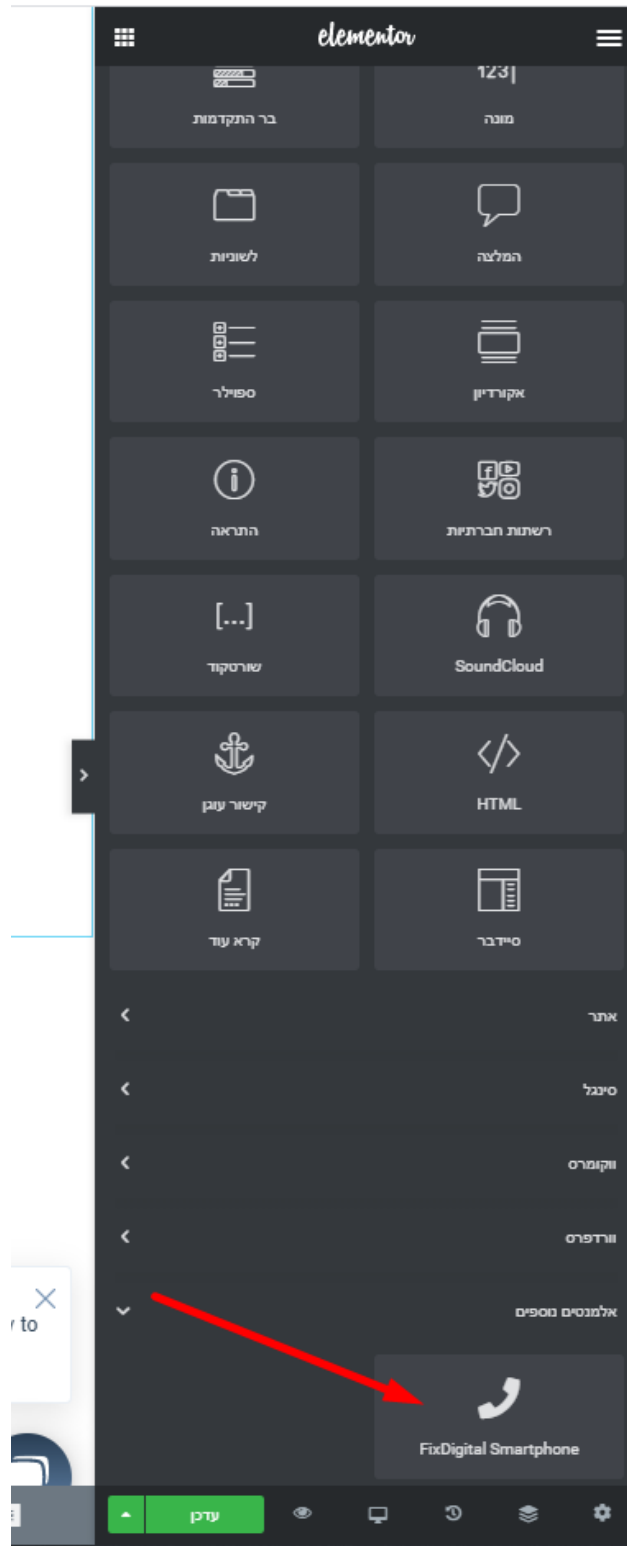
elementor

123|
מונה
בר התקדמות

המלצה
לשוניות

אקורדיון
ספוילר

רשתות חברתיות
התראה

SoundCloud
[...]
שורטקוד

HTML
קישור עוגן

סיידבר
קרא עוד

אתר
סינגל
ווקומרס
וורדפרס
אלמנטים נוספים

FixDigital Smartphone

' to

עדכן